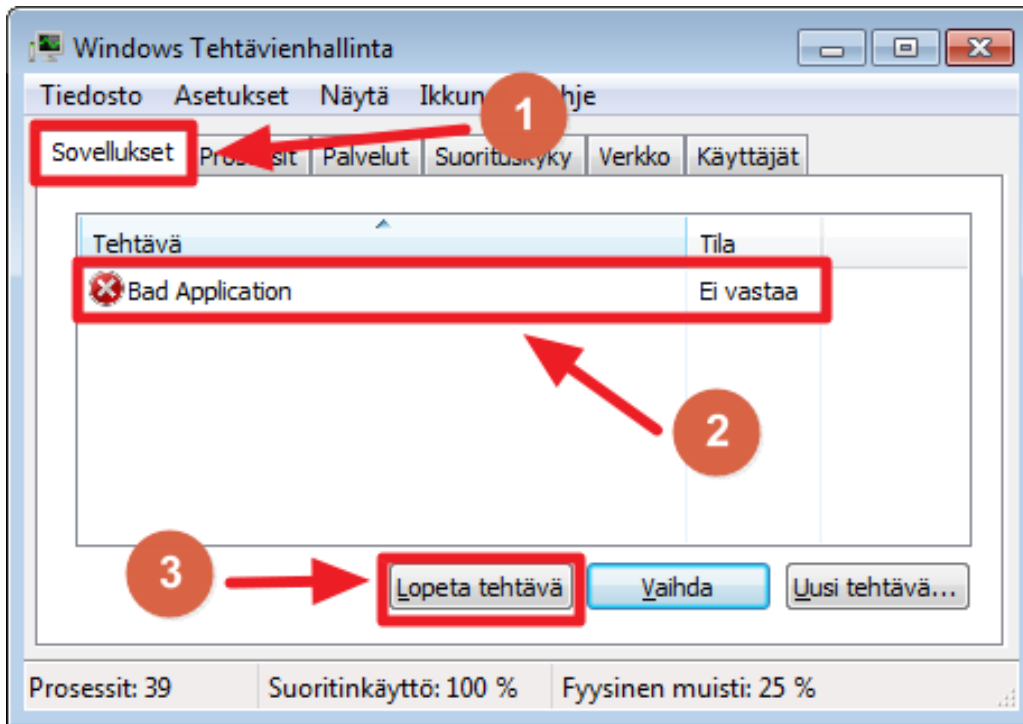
Windows Tehtävienhallinta

Tiedosto Asetukset Näytä Ikkun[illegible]hje

1

Sovellukset Pros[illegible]sit Palvelut Suoritu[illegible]yky Verkko Käyttäjät

| Tehtävä | Tila |
|---|---|
| Bad Application | Ei vastaa |

2

3

Lopeta tehtävä Vaihda Uusi tehtävä...

Prosessit: 39 Suoritinkäyttö: 100 % Fyysinen muisti: 25 %